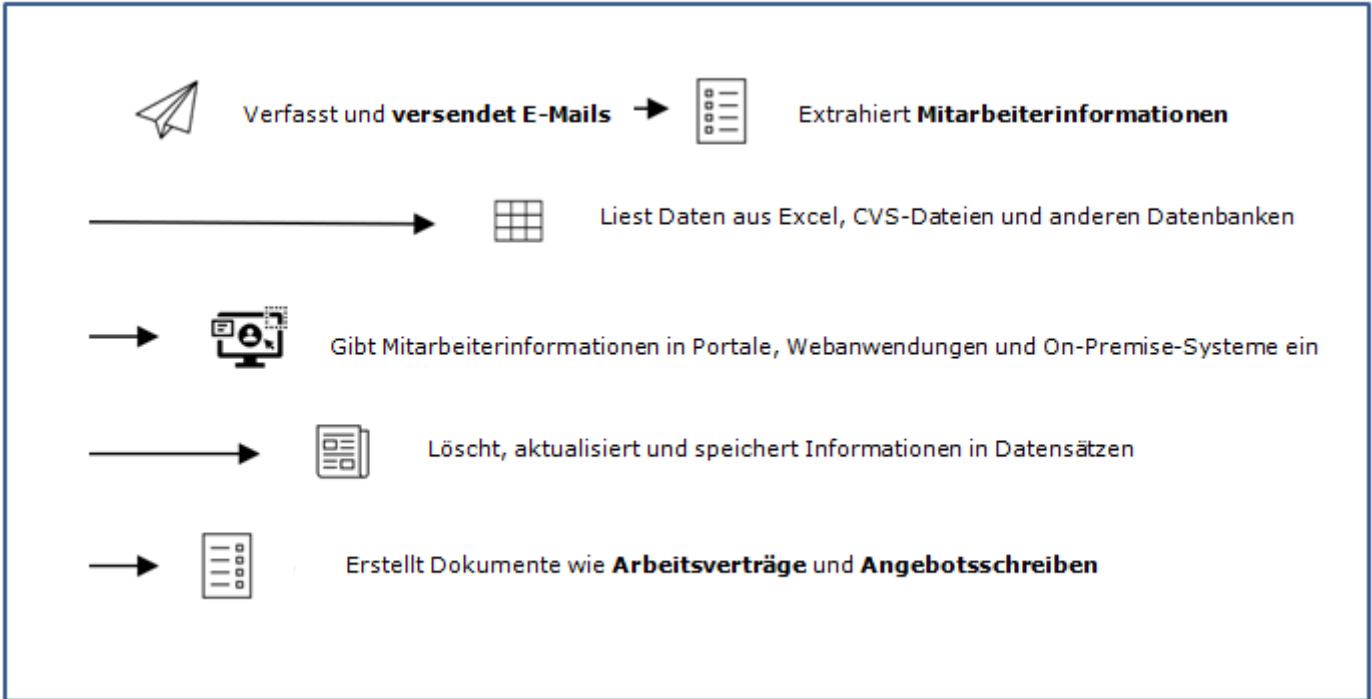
Verfasst und **versendet E-Mails**

Extrahiert **Mitarbeiterinformationen**

Liest Daten aus Excel, CVS-Dateien und anderen Datenbanken

Gibt Mitarbeiterinformationen in Portale, Webanwendungen und On-Premise-Systeme ein

Löscht, aktualisiert und speichert Informationen in Datensätzen

Erstellt Dokumente wie **Arbeitsverträge** und **Angebotsschreiben**